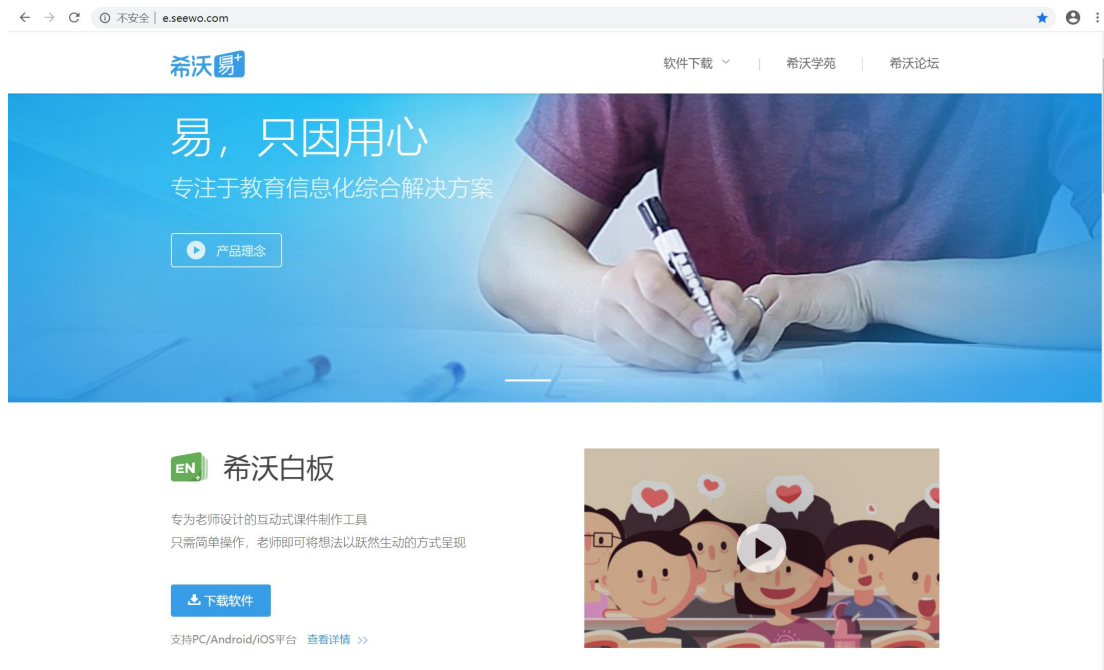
不安全 | e.seewo.com

希沃易+

软件下载 | 希沃学苑 | 希沃论坛

易，只因用心

专注于教育信息化综合解决方案

产品理念

EN 希沃白板

专为老师设计的互动式课件制作工具
只需简单操作，老师即可将想法以跃然生动的方式呈现

下载软件

支持PC/Android/iOS平台 查看详情 >>